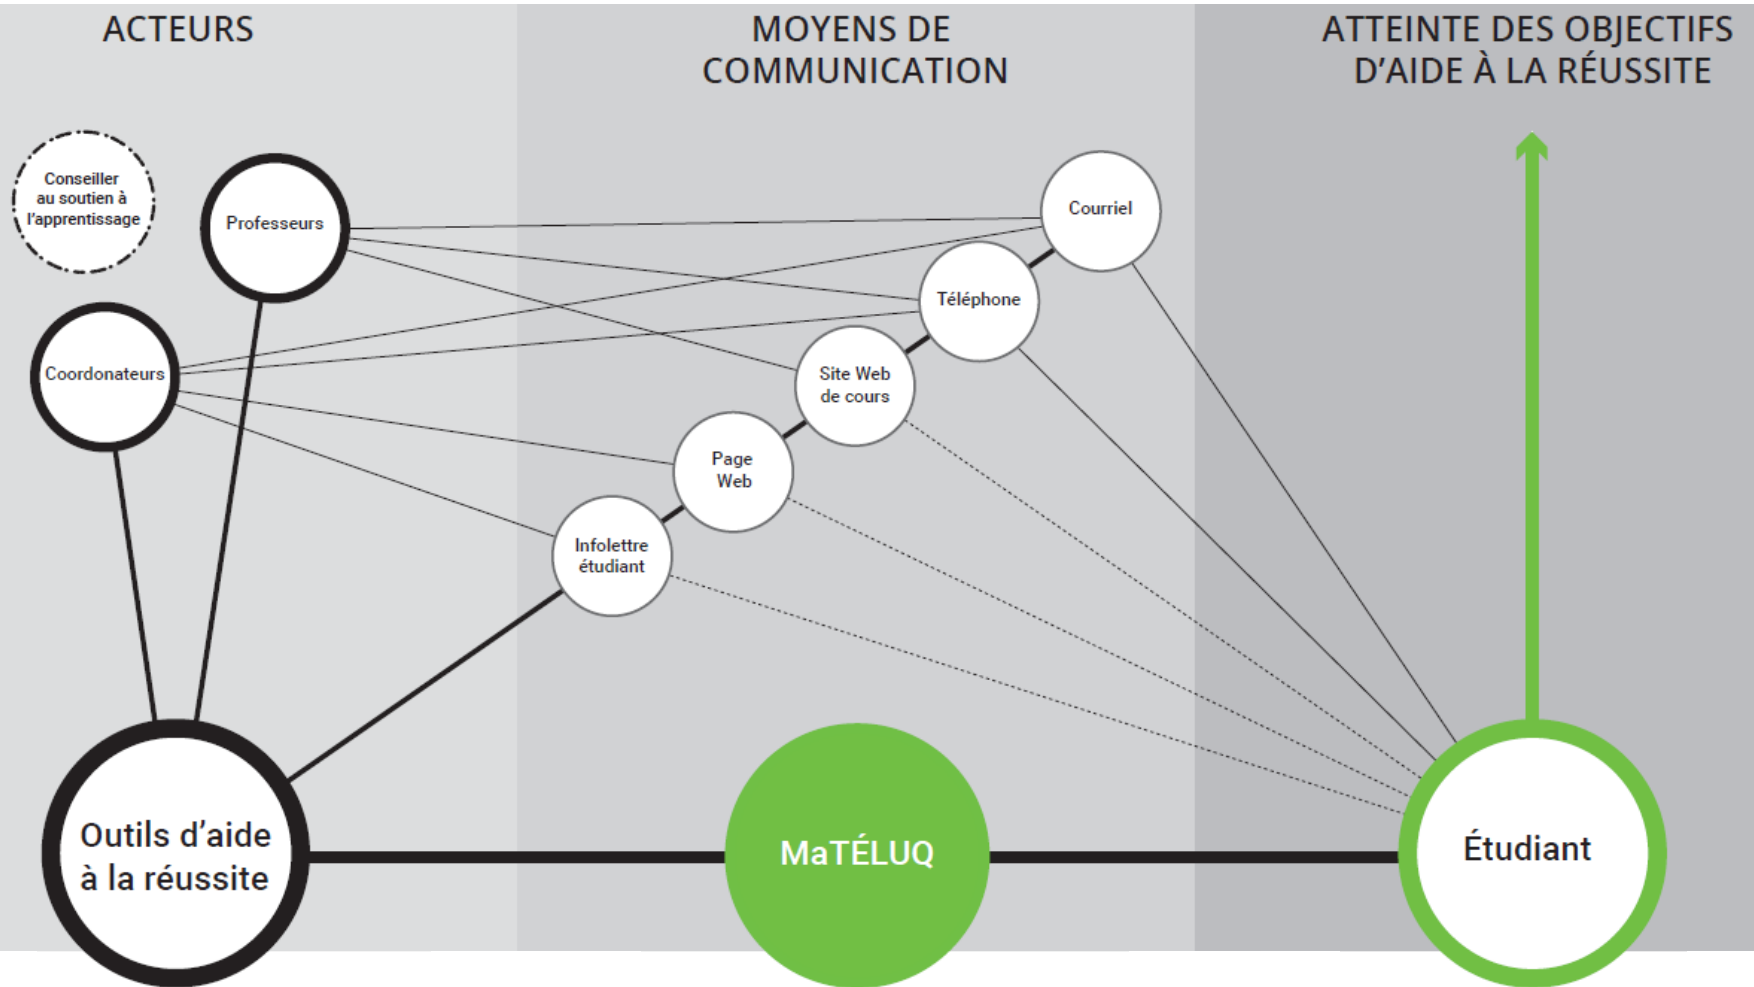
ACTEURS

MOYENS DE COMMUNICATION

ATTEINTE DES OBJECTIFS D'AIDE À LA RÉUSSITE

Conseiller au soutien à l'apprentissage

Professeurs

Coordonateurs

Courriel

Téléphone

Site Web de cours

Page Web

Infolettre étudiant

Outils d'aide à la réussite

MaTÉLUQ

Étudiant